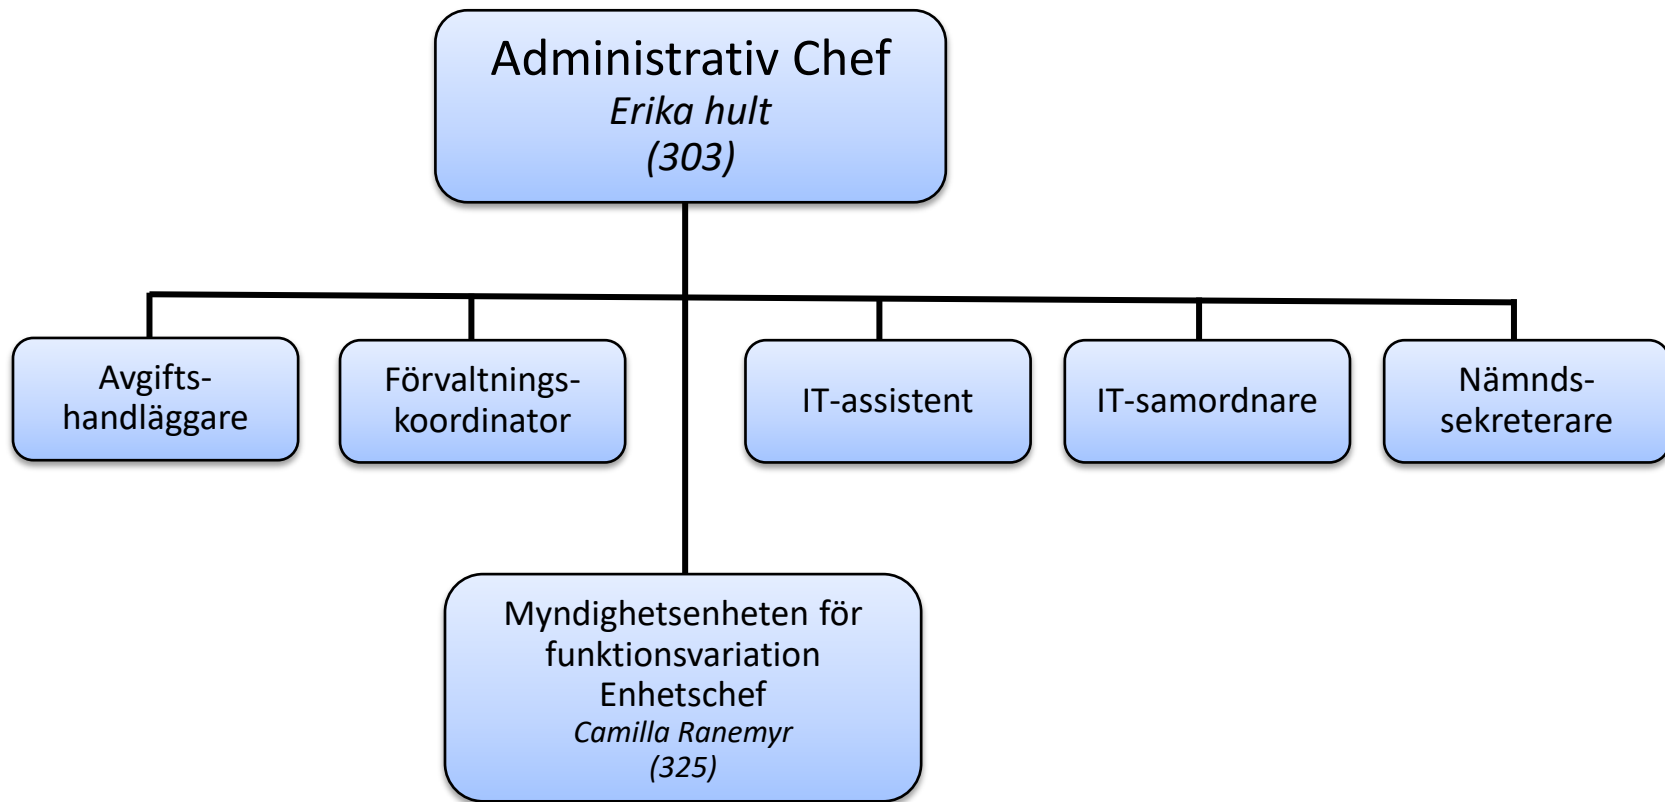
Administrativ Chef
Erika hult
(303)

Avgifts-handläggare

Förvaltnings-koordinator

IT-assistent

IT-samordnare

Nämnds-sekreterare

Myndighetsenheten för funktionsvariation
Enhetschef
Camilla Ranemyr
(325)